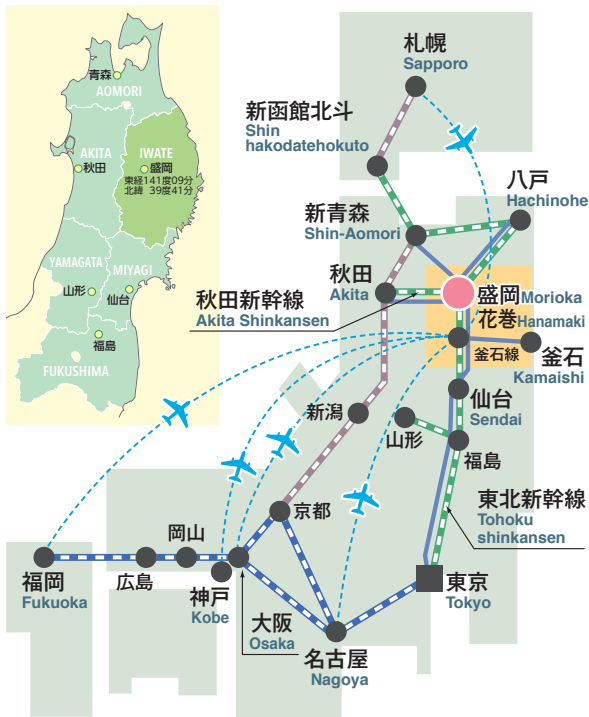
青森
AOMORI
AKITA
秋田
IWATE
盛岡
東経141度09分
北緯 39度41分
YAMAGATA
MIYAGI
山形
仙台
福島
FUKUSHIMA

札幌
Sapporo
新函館北斗
Shin hakodatehokuto
八戸
Hachinohe
新青森
Shin-Aomori
秋田
Akita
秋田新幹線
Akita Shinkansen
盛岡
Morioka
花巻
Hanamaki
釜石線
釜石
Kamaishi
仙台
Sendai
新潟
山形
福島
東北新幹線
Tohoku shinkansen
京都
岡山
福岡
Fukuoka
広島
神戸
Kobe
大阪
Osaka
名古屋
Nagoya
東京
Tokyo